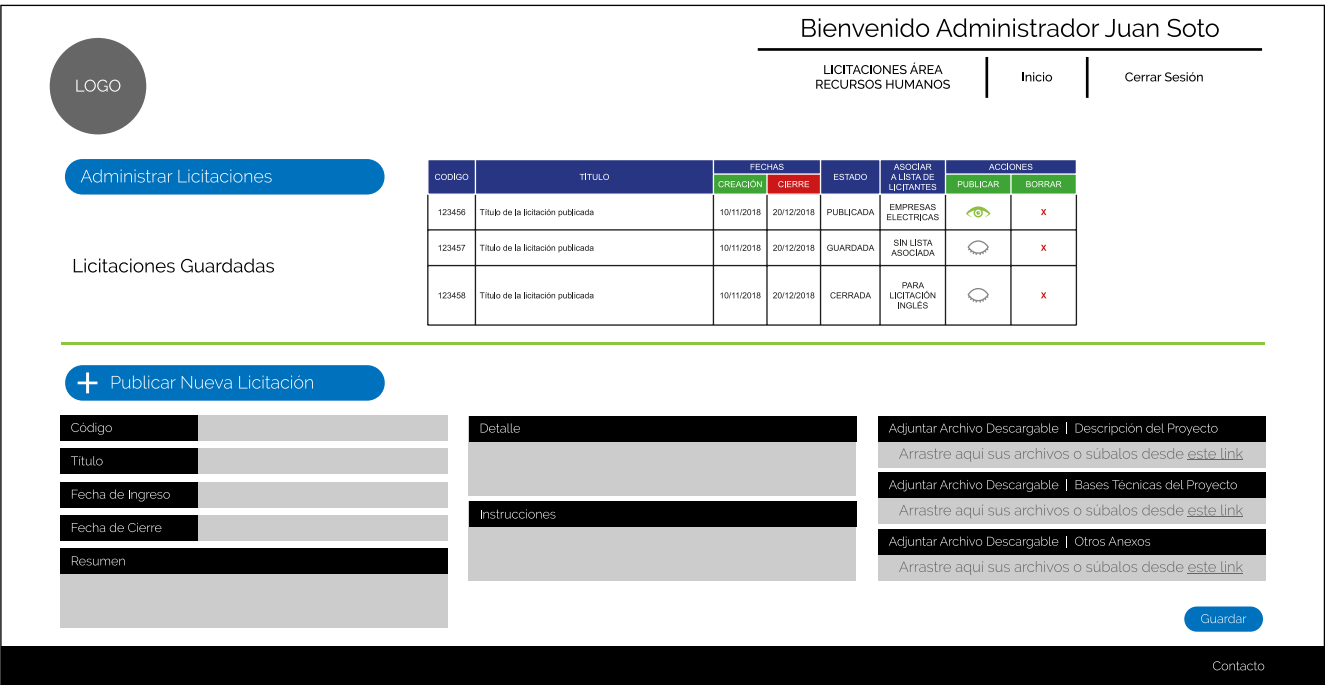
Bienvenido Administrador Juan Soto

LOGO

LICITACIONES ÁREA RECURSOS HUMANOS | Inicio | Cerrar Sesión

Administrar Licitaciones

Licitaciones Guardadas

| CODIGO | TÍTULO | FECHAS CREACIÓN | FECHAS CIERRE | ESTADO | ASOCIAR A LISTA DE LICITANTES | ACCIONES PUBLICAR | ACCIONES BORRAR |
|---|---|---|---|---|---|---|---|
| 123456 | Título de la licitación publicada | 10/11/2018 | 20/12/2018 | PUBLICADA | EMPRESAS ELECTRICAS | | x |
| 123457 | Título de la licitación publicada | 10/11/2018 | 20/12/2018 | GUARDADA | SIN LISTA ASOCIADA | | x |
| 123458 | Título de la licitación publicada | 10/11/2018 | 20/12/2018 | CERRADA | PARA LICITACIÓN INGLÉS | | x |

+ Publicar Nueva Licitación

Código

Título

Fecha de Ingreso

Fecha de Cierre

Resumen

Detalle

Instrucciones

Adjuntar Archivo Descargable | Descripción del Proyecto
Arrastre aqui sus archivos o súbalos desde este link

Adjuntar Archivo Descargable | Bases Técnicas del Proyecto
Arrastre aqui sus archivos o súbalos desde este link

Adjuntar Archivo Descargable | Otros Anexos
Arrastre aqui sus archivos o súbalos desde este link

Guardar

Contacto